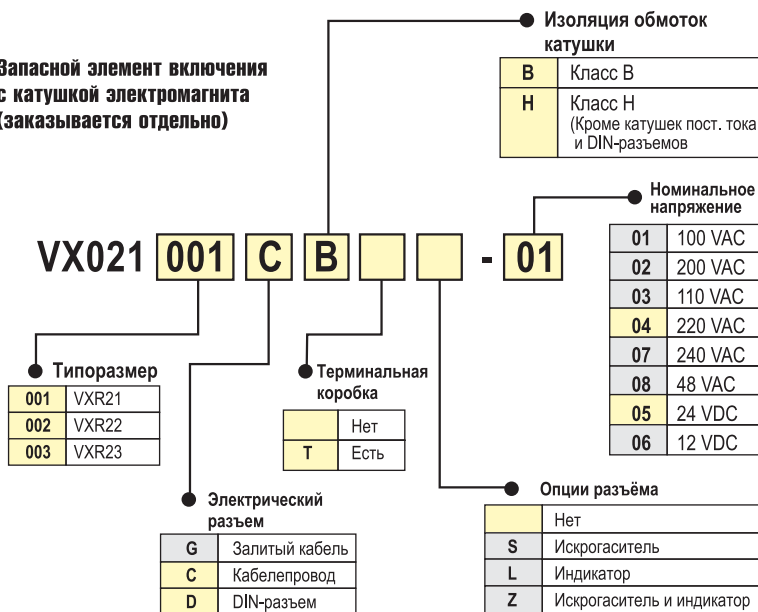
Запасной элемент включения с катушкой электромагнита (заказывается отдельно)

Изоляция обмоток катушки

| B | Класс B |
|---|---|
| H | Класс H (Кроме катушек пост. тока и DIN-разъемов |

VX021 001 C B - 01

Номинальное напряжение

| 01 | 100 VAC |
|---|---|
| 02 | 200 VAC |
| 03 | 110 VAC |
| 04 | 220 VAC |
| 07 | 240 VAC |
| 08 | 48 VAC |
| 05 | 24 VDC |
| 06 | 12 VDC |

Типоразмер

| 001 | VXR21 |
|---|---|
| 002 | VXR22 |
| 003 | VXR23 |

Терминальная коробка

| | Нет |
|---|---|
| T | Есть |

Электрический разъем

| G | Залитый кабель |
|---|---|
| C | Кабелепровод |
| D | DIN-разъем |

Опции разъёма

| | Нет |
|---|---|
| S | Искрогаситель |
| L | Индикатор |
| Z | Искрогаситель и индикатор |